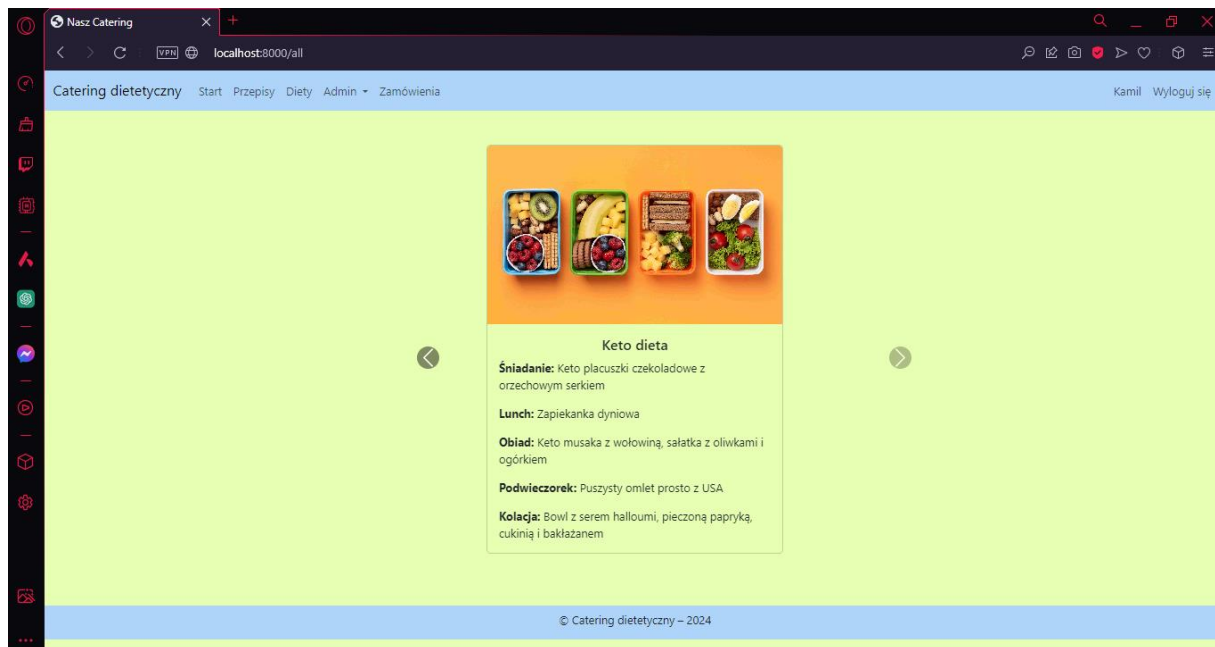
Nasz Catering

VPN localhost:8000/all

Catering dietetyczny Start Przepisy Diety Admin Zamówienia

Kamil Wyloguj się

Keto dieta

**Śniadanie:** Keto placuszki czekoladowe z orzechowym serkiem

**Lunch:** Zapiekanka dyniowa

**Obiad:** Keto musaka z wołowiną, sałatka z oliwkami i ogórkiem

**Podwieczorek:** Puszysty omlet prosto z USA

**Kolacja:** Bowl z serem halloumi, pieczoną papryką, cukinią i bakłażanem

© Catering dietetyczny – 2024